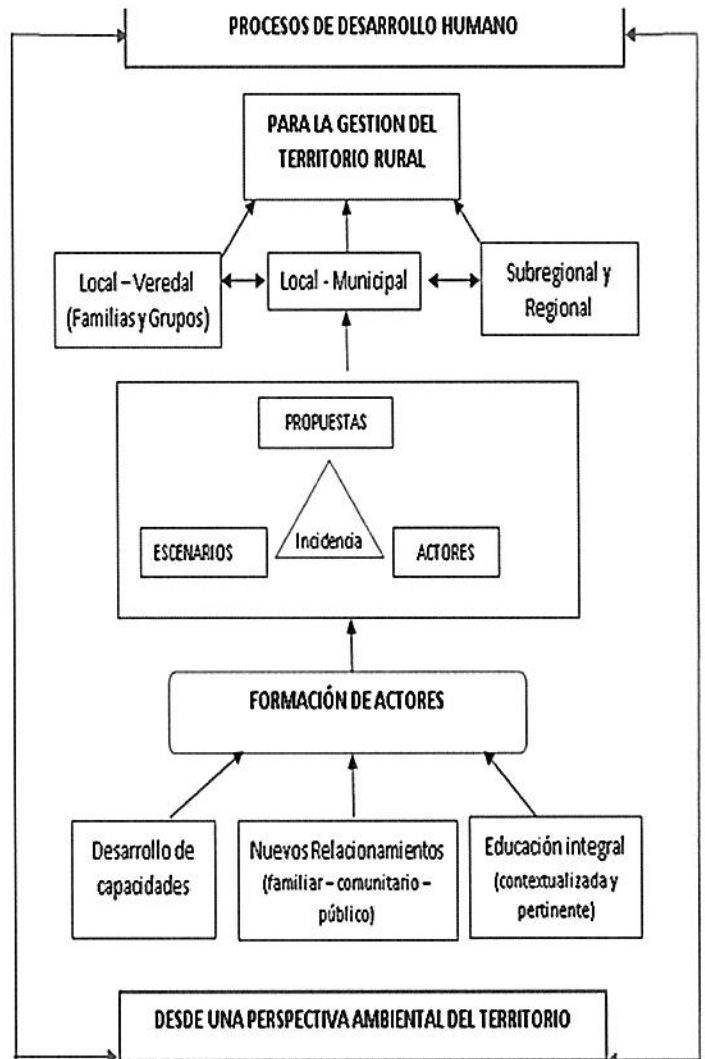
PROCESOS DE DESARROLLO HUMANO

PARA LA GESTION DEL TERRITORIO RURAL

Local – Veredal (Familias y Grupos)

Local - Municipal

Subregional y Regional

PROPUESTAS

Incidencia

ESCENARIOS

ACTORES

FORMACIÓN DE ACTORES

Desarrollo de capacidades

Nuevos Relacionamientos (familiar – comunitario – público)

Educación integral (contextualizada y pertinente)

DESDE UNA PERSPECTIVA AMBIENTAL DEL TERRITORIO